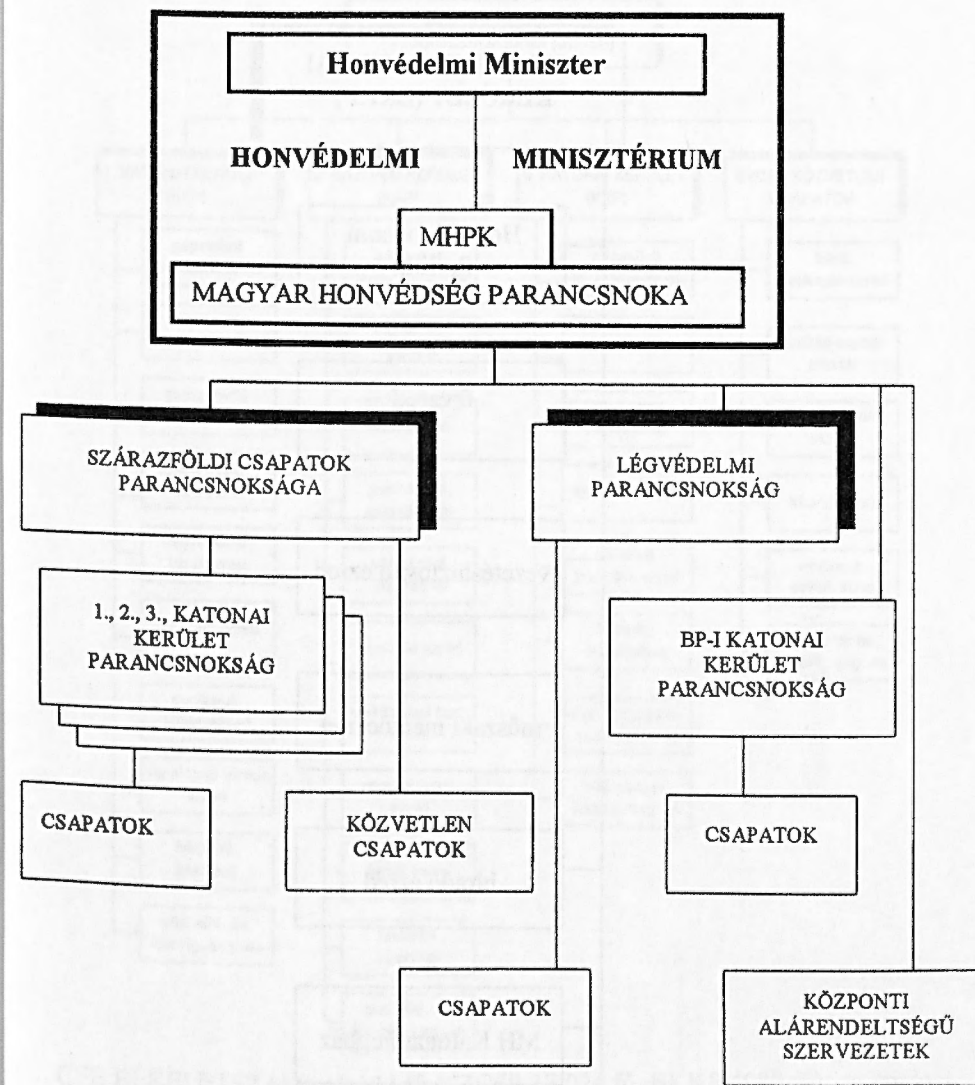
Honvédelmi Miniszter

HONVÉDELMI MINISZTÉRIUM

MHPK

MAGYAR HONVÉDSÉG PARANCSNOKA

SZÁRAZFÖLDI CSAPATOK PARANCSNOKSÁGA

LÉGVÉDELMI PARANCSNOKSÁG

1., 2., 3., KATONAI KERÜLET PARANCSNOKSÁG

BP-I KATONAI KERÜLET PARANCSNOKSÁG

CSAPATOK

KÖZVETLEN CSAPATOK

CSAPATOK

CSAPATOK

KÖZPONTI ALÁRENDELTSÉGŰ SZERVEZETEK